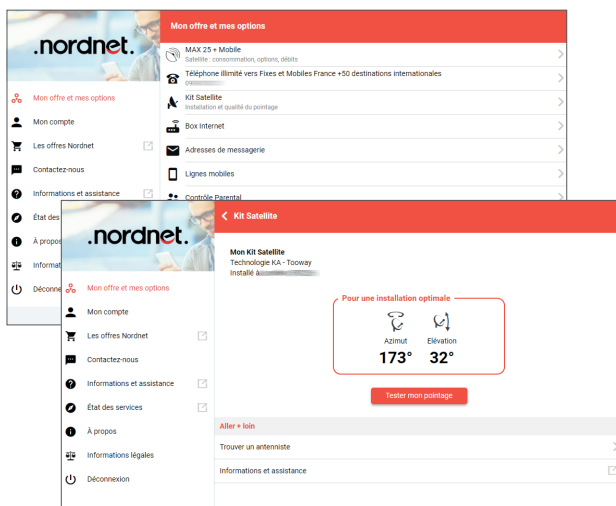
.nordnet.

Mon offre et mes options
Mon compte
Les offres Nordnet
Contactez-nous
Informations et assistance
État des
À propos
Informati
Déconnex

Mon offre et mes options

MAX 25 + Mobile
Satellite : consommation, options, débits
Téléphone illimité vers Fixes et Mobiles France +50 destinations internationales
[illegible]
Kit Satellite
Installation et qualité du pointage
Box Internet
Adresses de messagerie
Lignes mobiles
Contrôle Parental

.nordnet.

Mon offre et mes options
Mon compte
Les offres Nordnet
Contactez-nous
Informations et assistance
État des services
À propos
Informations légales
Déconnexion

Kit Satellite

Mon Kit Satellite
Technologie KA - Tooway
Installé à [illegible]

Pour une installation optimale
Azimut
173°
Élévation
32°

Tester mon pointage

Aller + loin
Trouver un antenniste
Informations et assistance